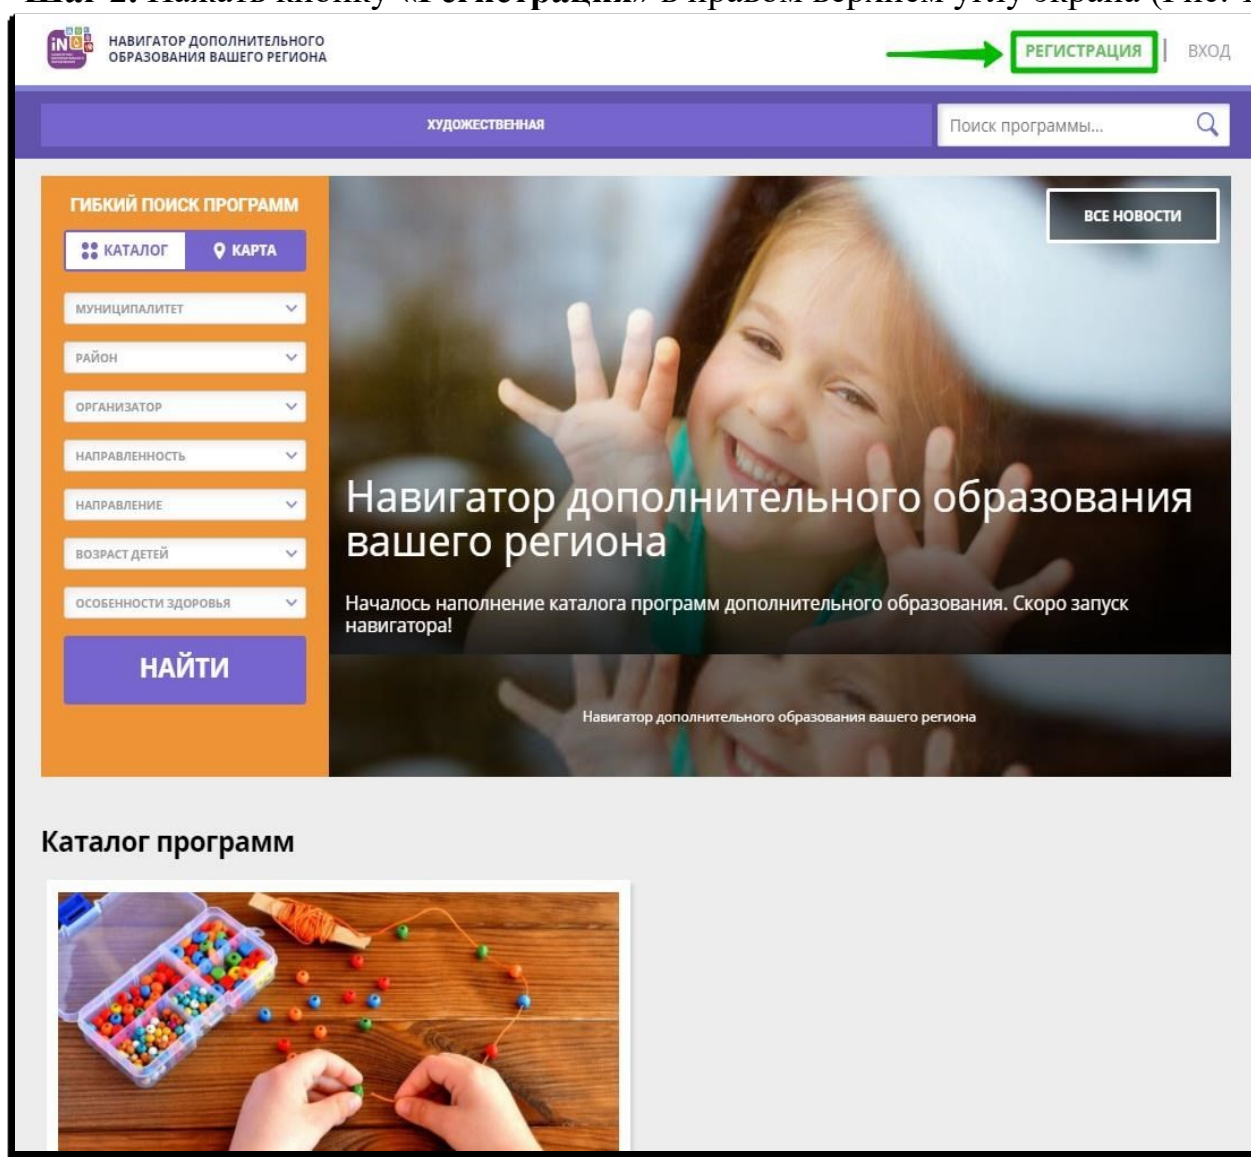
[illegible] 2. Нажать кнопку «Регистрация» в правом верхнем углу экрана (Рис. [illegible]

НАВИГАТОР ДОПОЛНИТЕЛЬНОГО ОБРАЗОВАНИЯ ВАШЕГО РЕГИОНА

РЕГИСТРАЦИЯ | ВХОД

ХУДОЖЕСТВЕННАЯ

Поиск программы...

ГИБКИЙ ПОИСК ПРОГРАММ

КАТАЛОГ

КАРТА

МУНИЦИПАЛИТЕТ

РАЙОН

ОРГАНИЗАТОР

НАПРАВЛЕННОСТЬ

НАПРАВЛЕНИЕ

ВОЗРАСТ ДЕТЕЙ

ОСОБЕННОСТИ ЗДОРОВЬЯ

НАЙТИ

ВСЕ НОВОСТИ

Навигатор дополнительного образования вашего региона

Началось наполнение каталога программ дополнительного образования. Скоро запуск навигатора!

Навигатор дополнительного образования вашего региона

Каталог программ